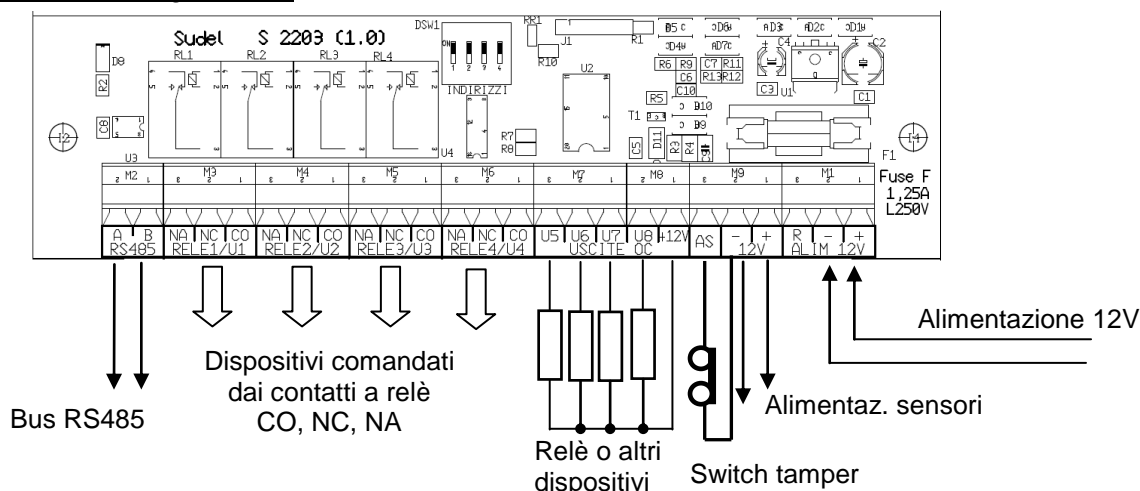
Sudel S 2203 (1.0)

DSW1
ON
1 2 3 4
INDIRIZZI

RR1
J1
R1
R10
U2
D5 C
D6H
D4H
D7C
AD3C
AD2C
AD1H
C4
C2
R6 R9
C6
C7 R11
R13 R12
C3 U1
C1
C10
R5
D10
T1
D9
D11
R3 R4
C5
R7
R8
U4
D8
R2
C8
I2
I4
RL1 RL2 RL3 RL4
U3
F1
Fuse F
1,25A
L250V

M2 M3 M4 M5 M6 M7 M8 M9 M1

| A | B | NA | NC | CO | NA | NC | CO | NA | NC | CO | NA | NC | CO | U5 | U6 | U7 | U8 | +12V | AS | - | + | R | - | + |
|---|---|---|---|---|---|---|---|---|---|---|---|---|---|---|---|---|---|---|---|---|---|---|---|---|
| RS485 | | RELE1/U1 | | | RELE2/U2 | | | RELE3/U3 | | | RELE4/U4 | | | USCITE OC | | | | | | 12V | | ALIM | | 12V |

Alimentazione 12V

Dispositivi comandati dai contatti a relè CO, NC, NA

Bus RS485

Alimentaz. sensori

Relè o altri dispositivi

Switch tamper